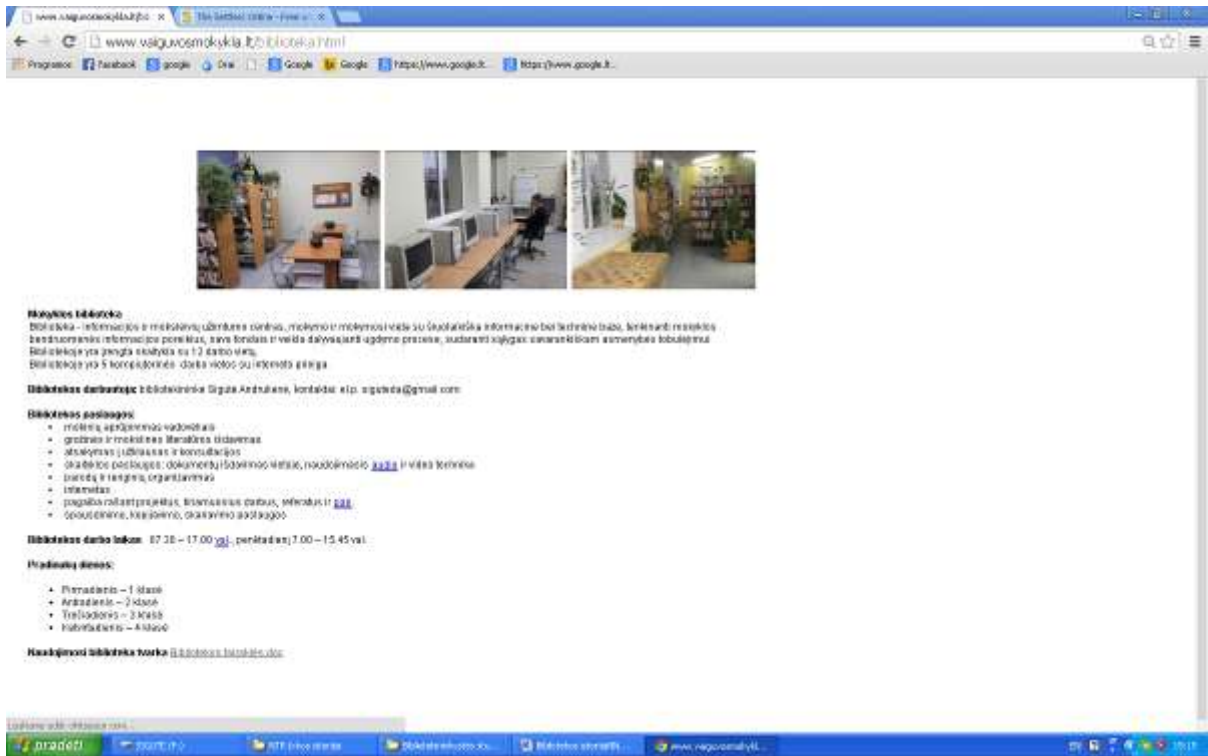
www.vaiguvosmokykla.lt/bi ×
The Settlers Online - Free ×

www.vaiguvosmokykla.lt/biblioteka.html

Programos Facebook google Drai Google Google https://www.google.lt... https://www.google.lt...

Mokyklos biblioteka
Biblioteka - informacijos ir mokslavimų užimtumo centras, mokymo ir mokymosi vieta su šiuolaikiška informacine bei technine baze, tenkinanti mokyklos bendruomenės informacijos poreikius, savo fondais ir veikla dalyvaujanti ugdymo procese, sudaranti sąlygas savarankiškam asmenybės tobulėjimui.
Bibliotekoje yra įrengta skaitykla su 12 darbo vietų.
Bibliotekoje yra 5 kompiuterinės darbo vietos su interneto prieiga.

Bibliotekos darbuotoja: bibliotekininkė Sigutė Andriukienė, kontaktai: el.p. siguteda@gmail.com

Bibliotekos paslaugos:
• mokinių aprūpinimas vadovėliais
• grožinės ir mokslinės literatūros išdavimas
• atsakymai į užklausas ir konsultacijos
• skaityklos paslaugos: dokumentų išdavimas vietoje, naudojimasis audio ir video technika
• parodų ir renginių organizavimas
• internetas
• pagalba rašant projektus, tiriamuosius darbus, referatus ir pan.
• spausdinimo, kopijavimo, skanavimo paslaugos

Bibliotekos darbo laikas: 07.30 – 17.00 val., penktadienį 7.00 – 15.45 val.

Pradinukų dienos:

• Pirmadienis – 1 klasė
• Antradienis – 2 klasė
• Trečiadienis – 3 klasė
• Ketvirtadienis – 4 klasė

Naudojimosi biblioteka tvarka Bibliotekos taisyklės.doc

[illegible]

pradėti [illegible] ATR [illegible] Bibliotekos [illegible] Bibliotekos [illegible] www.vaiguvosmokykl...